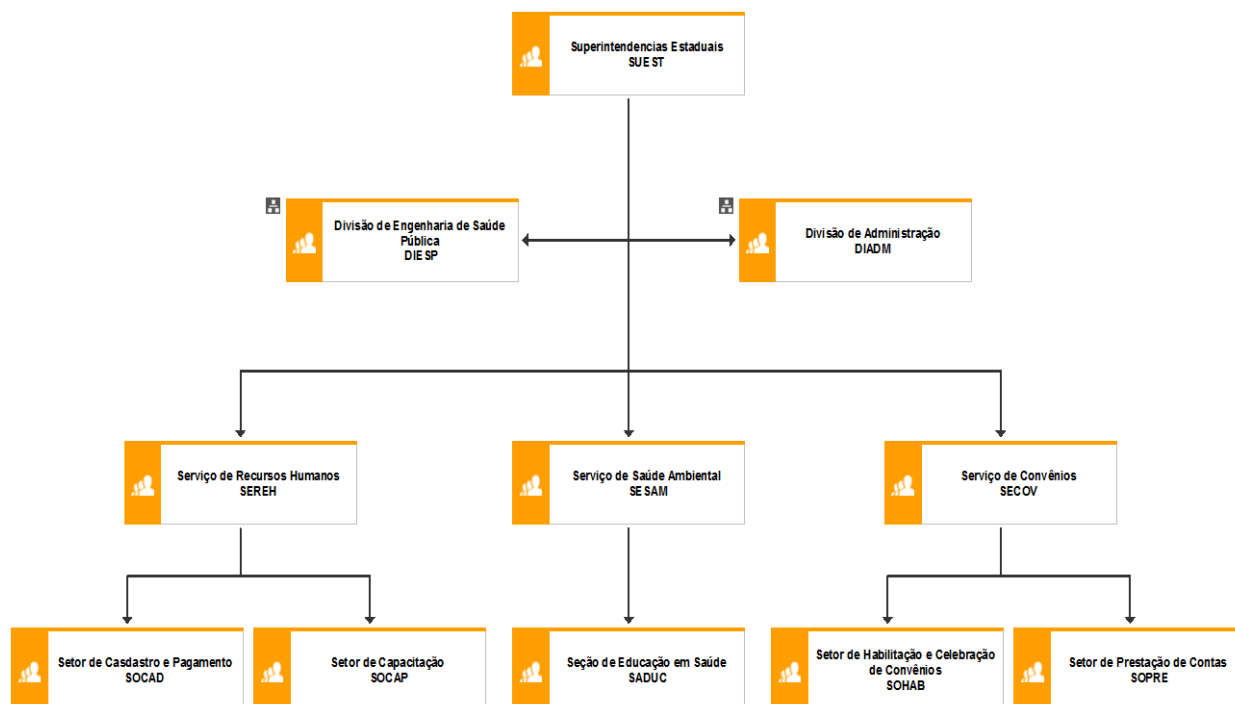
Superintendencias Estaduais
SUE ST

Divisão de Engenharia de Saúde Pública
DIE SP

Divisão de Administração
DIADM

Serviço de Recursos Humanos
SEREH

Serviço de Saúde Ambiental
SE SAM

Serviço de Convênios
SECOV

Setor de Casdastro e Pagamento
SOCAD

Setor de Capacitação
SOCAP

Seção de Educação em Saúde
SADUC

Setor de Habilitação e Celebração de Convênios
SOHAB

Setor de Prestação de Contas
SOPRE